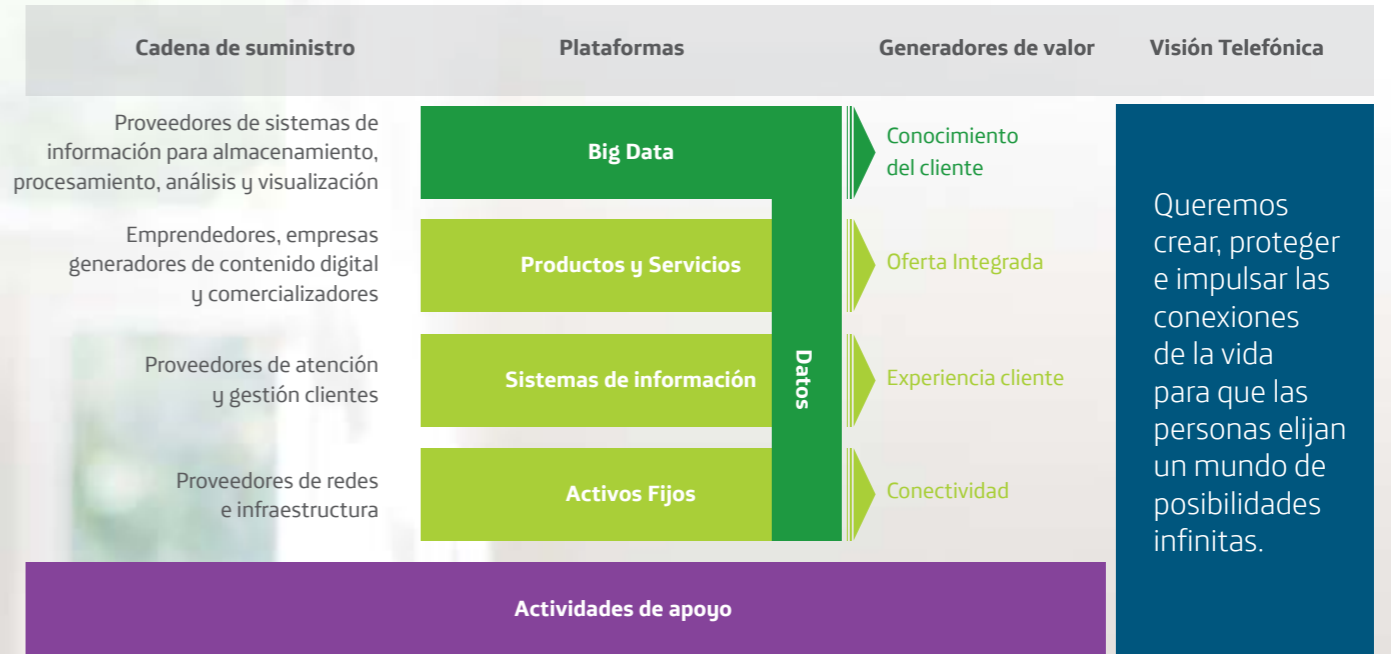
Cadena de suministro

Plataformas

Generadores de valor

Visión Telefónica

Proveedores de sistemas de información para almacenamiento, procesamiento, análisis y visualización

Big Data

Conocimiento del cliente

Emprendedores, empresas generadores de contenido digital y comercializadores

Productos y Servicios

Oferta Integrada

Proveedores de atención y gestión clientes

Sistemas de información

Datos

Experiencia cliente

Proveedores de redes e infraestructura

Activos Fijos

Conectividad

Queremos crear, proteger e impulsar las conexiones de la vida para que las personas elijan un mundo de posibilidades infinitas.

Actividades de apoyo